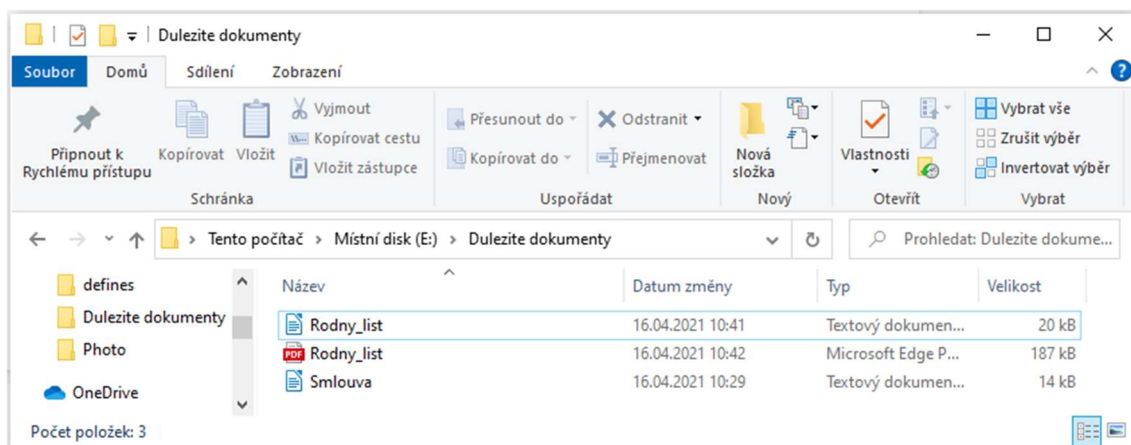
Dulezite dokumenty

Soubor Domů Sdílení Zobrazení

Připnout k Rychlému přístupu
Kopírovat
Vložit
Vyjmout
Kopírovat cestu
Vložit zástupce
Schránka

Přesunout do
Kopírovat do
Odstranit
Přejmenovat
Uspořádat

Nová složka
Nový

Vlastnosti
Otevřít

Vybrat vše
Zrušit výběr
Invertovat výběr
Vybrat

Tento počítač > Místní disk (E:) > Dulezite dokumenty

Prohledat: Dulezite dokume...

defines
Dulezite dokumenty
Photo
OneDrive

| Název | Datum změny | Typ | Velikost |
|---|---|---|---|
| Rodny_list | 16.04.2021 10:41 | Textový dokumen... | 20 kB |
| Rodny_list | 16.04.2021 10:42 | Microsoft Edge P... | 187 kB |
| Smlouva | 16.04.2021 10:29 | Textový dokumen... | 14 kB |

Počet položek: 3